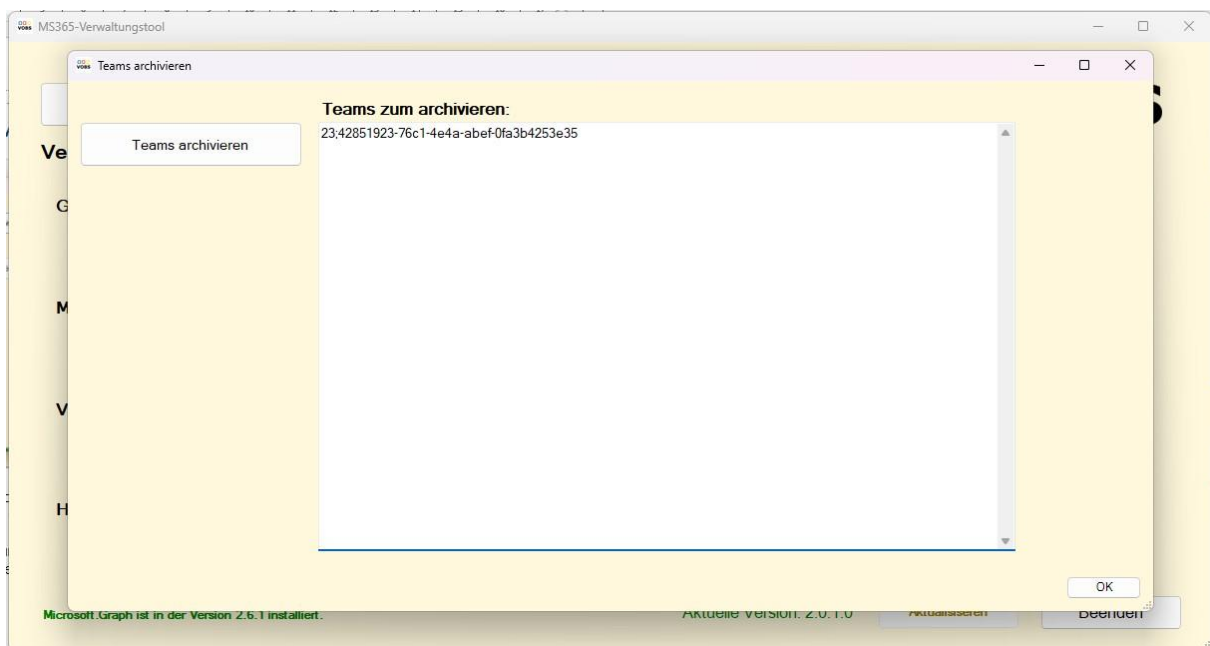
MS365-Verwaltungstool

Teams archivieren

Teams archivieren

Teams zum archivieren:

23;42851923-76c1-4e4a-abef-0fa3b4253e35

OK

Ve

G

M

V

H

Microsoft.Graph ist in der Version 2.6.1 installiert.

Aktuelle Version: 2.0.1.0

Aktualisieren

Beenden